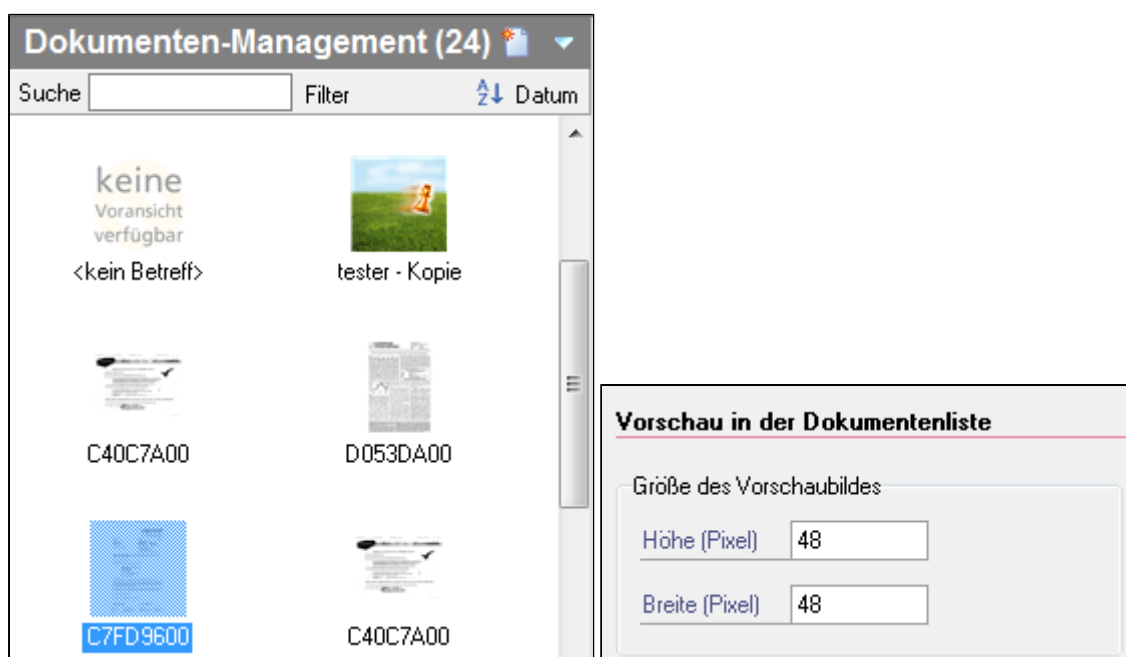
Dokumenten-Management (24)

Suche Filter Datum

keine Voransicht verfügbar
<kein Betreff>

tester - Kopie

C40C7A00

D053DA00

C7FD9600

C40C7A00

Vorschau in der Dokumentenliste

Größe des Vorschaubildes

Höhe (Pixel) 48

Breite (Pixel) 48